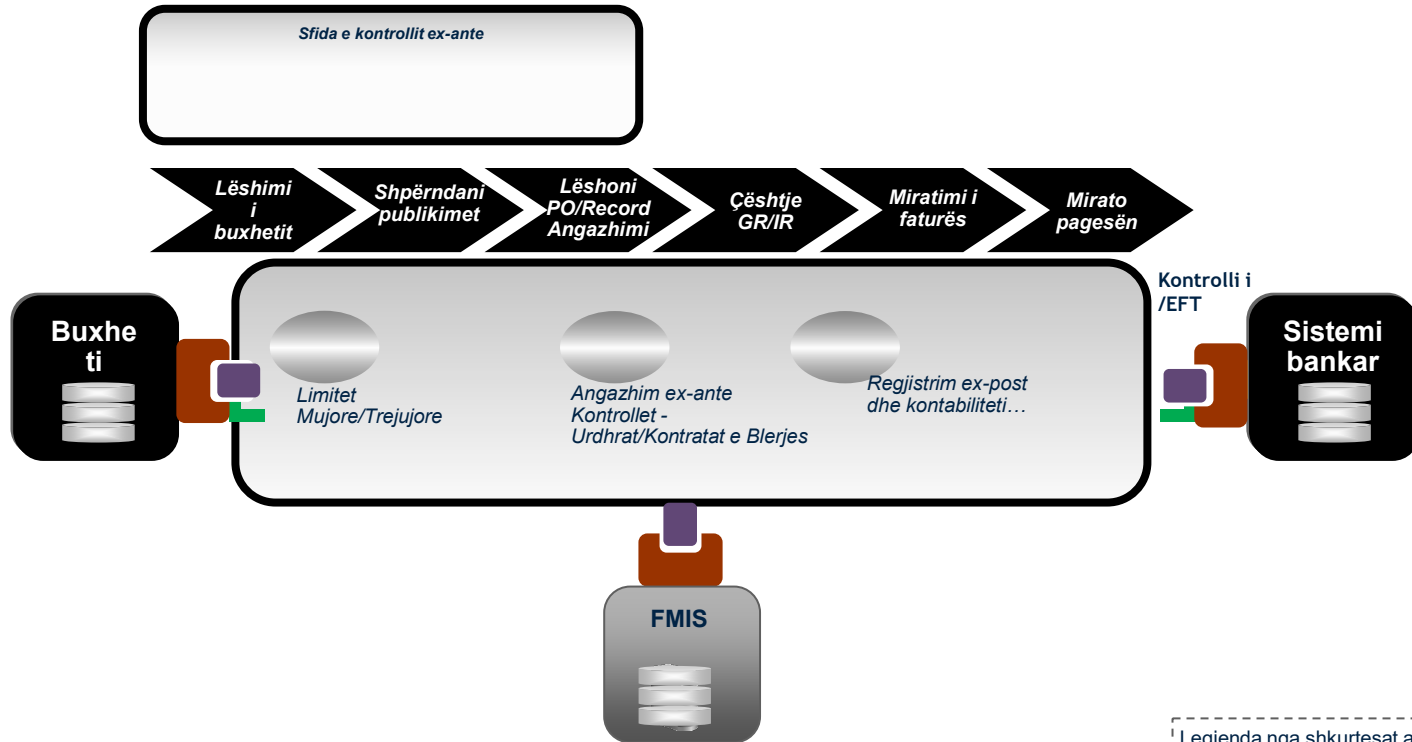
Sfida e kontrollit ex-ante

Lëshimi i buxhetit

Shpërndani publikimet

Lëshoni PO/Record Angazhimi

Çështje GR/IR

Miratimi i faturës

Mirato pagesën

Kontrolli i /EFT

Buxheti

Sistemi bankar

Limitet Mujore/Trejujore

Angazhim ex-ante Kontrollet - Urdhrat/Kontratat e Blerjes

Regjistrim ex-post dhe kontabiliteti…

FMIS

Legjenda nga shkurtesat a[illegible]